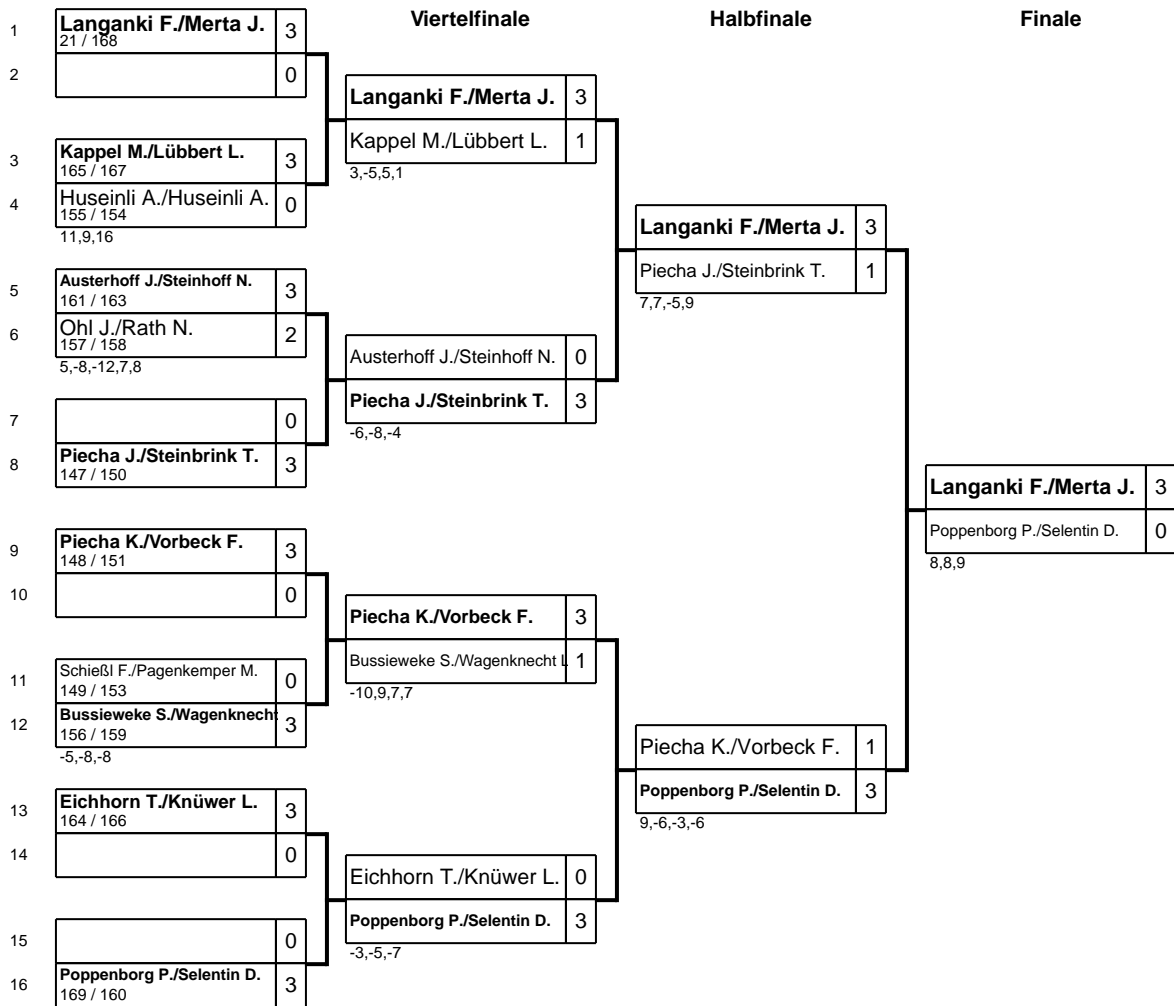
Viertelfinale

Halbfinale

Finale

1 Langanki F./Merta J. 21 / 168 3
2 0
3 Kappel M./Lübbert L. 165 / 167 3
4 Huseinli A./Huseinli A. 155 / 154 0
11,9,16
5 Austerhoff J./Steinhoff N. 161 / 163 3
6 Ohl J./Rath N. 157 / 158 2
5,-8,-12,7,8
7 0
8 Piecha J./Steinbrink T. 147 / 150 3
9 Piecha K./Vorbeck F. 148 / 151 3
10 0
11 Schießl F./Pagenkemper M. 149 / 153 0
12 Bussieweke S./Wagenknech 156 / 159 3
-5,-8,-8
13 Eichhorn T./Knüwer L. 164 / 166 3
14 0
15 0
16 Poppenborg P./Selentin D. 169 / 160 3

Langanki F./Merta J. 3
Kappel M./Lübbert L. 1
3,-5,5,1

Austerhoff J./Steinhoff N. 0
Piecha J./Steinbrink T. 3
-6,-8,-4

Piecha K./Vorbeck F. 3
Bussieweke S./Wagenknecht L 1
-10,9,7,7

Eichhorn T./Knüwer L. 0
Poppenborg P./Selentin D. 3
-3,-5,-7

Langanki F./Merta J. 3
Piecha J./Steinbrink T. 1
7,7,-5,9

Piecha K./Vorbeck F. 1
Poppenborg P./Selentin D. 3
9,-6,-3,-6

Langanki F./Merta J. 3
Poppenborg P./Selentin D. 0
8,8,9